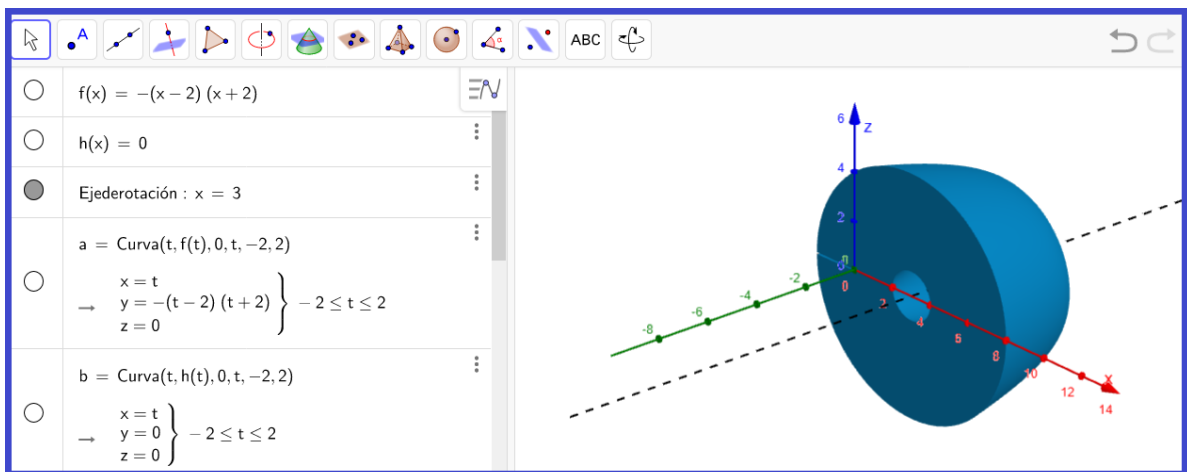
ABC

$f(x) = -(x-2)(x+2)$

$h(x) = 0$

Ejederotación : $x = 3$

$a = \text{Curva}(t, f(t), 0, t, -2, 2)$

$\rightarrow \left.\begin{array}{l} x = t \\ y = -(t-2)(t+2) \\ z = 0 \end{array}\right\} -2 \le t \le 2$

$b = \text{Curva}(t, h(t), 0, t, -2, 2)$

$\rightarrow \left.\begin{array}{l} x = t \\ y = 0 \\ z = 0 \end{array}\right\} -2 \le t \le 2$

6 z
4
2
0
-8
-6
-4
-2
0
2
4
6
8
10
12
x
14